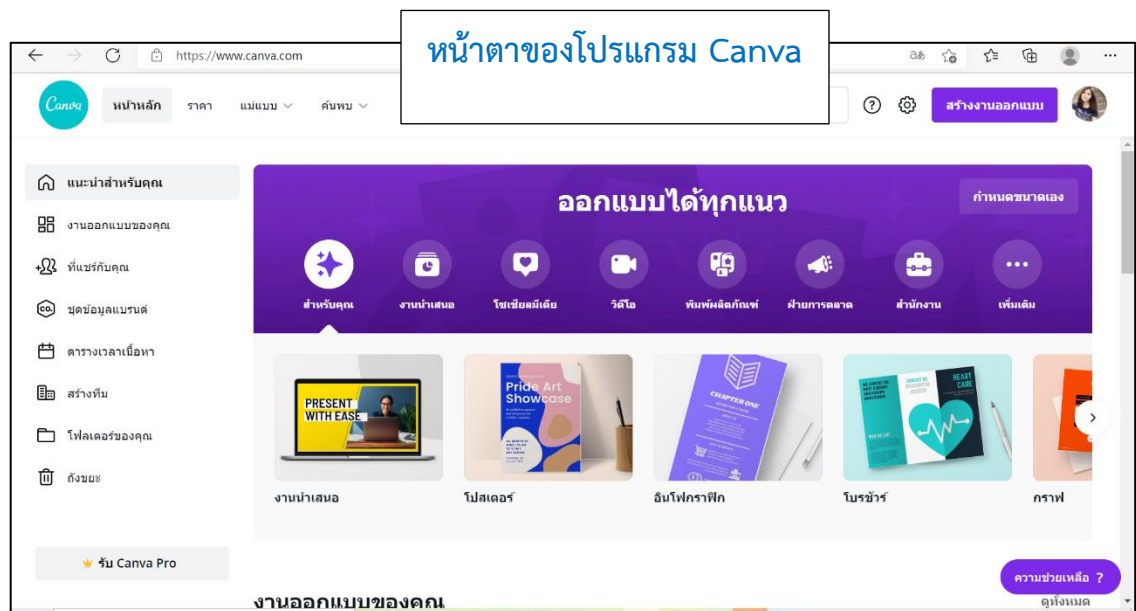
หน้าตาของโปรแกรม Canva

https://www.canva.com

Canva หน้าหลัก ราคา แม่แบบ ค้นพบ

สร้างงานออกแบบ

แนะนำสำหรับคุณ
งานออกแบบของคุณ
ที่แชร์กับคุณ
ชุดข้อมูลแบรนด์
ตารางเวลาเนื้อหา
สร้างทีม
โฟลเดอร์ของคุณ
ถังขยะ

รับ Canva Pro

ออกแบบได้ทุกแนว

กำหนดขนาดเอง

สำหรับคุณ งานนำเสนอ โซเชียลมีเดีย วิดีโอ พิมพ์ผลิตภัณฑ์ ฝ่ายการตลาด สำนักงาน เพิ่มเติม

PRESENT WITH EASE

Pride Art Showcase

CHAPTER ONE

HEART CARE

งานนำเสนอ โปสเตอร์ อินโฟกราฟิก โบรชัวร์ กราฟ

ความช่วยเหลือ ?

งานออกแบบของคุณ

ดูทั้งหมด